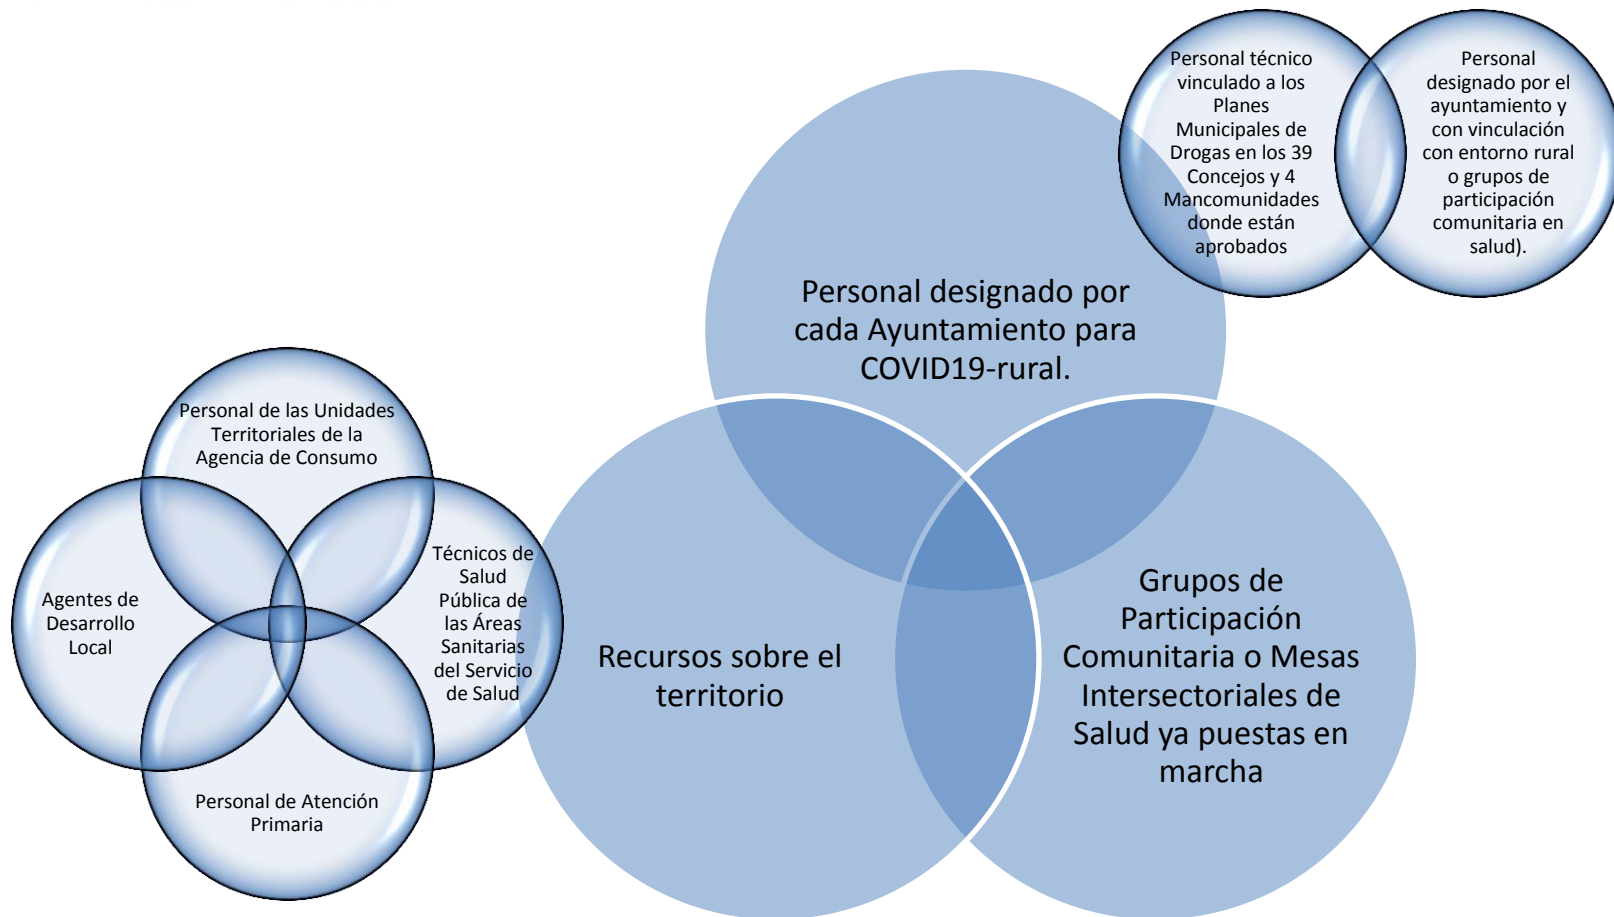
Personal técnico vinculado a los Planes Municipales de Drogas en los 39 Concejos y 4 Mancomunidades donde están aprobados

Personal designado por el ayuntamiento y con vinculación con entorno rural o grupos de participación comunitaria en salud).

Personal designado por cada Ayuntamiento para COVID19-rural.

Personal de las Unidades Territoriales de la Agencia de Consumo

Agentes de Desarrollo Local

Técnicos de Salud Pública de las Áreas Sanitarias del Servicio de Salud

Personal de Atención Primaria

Recursos sobre el territorio

Grupos de Participación Comunitaria o Mesas Intersectoriales de Salud ya puestas en marcha